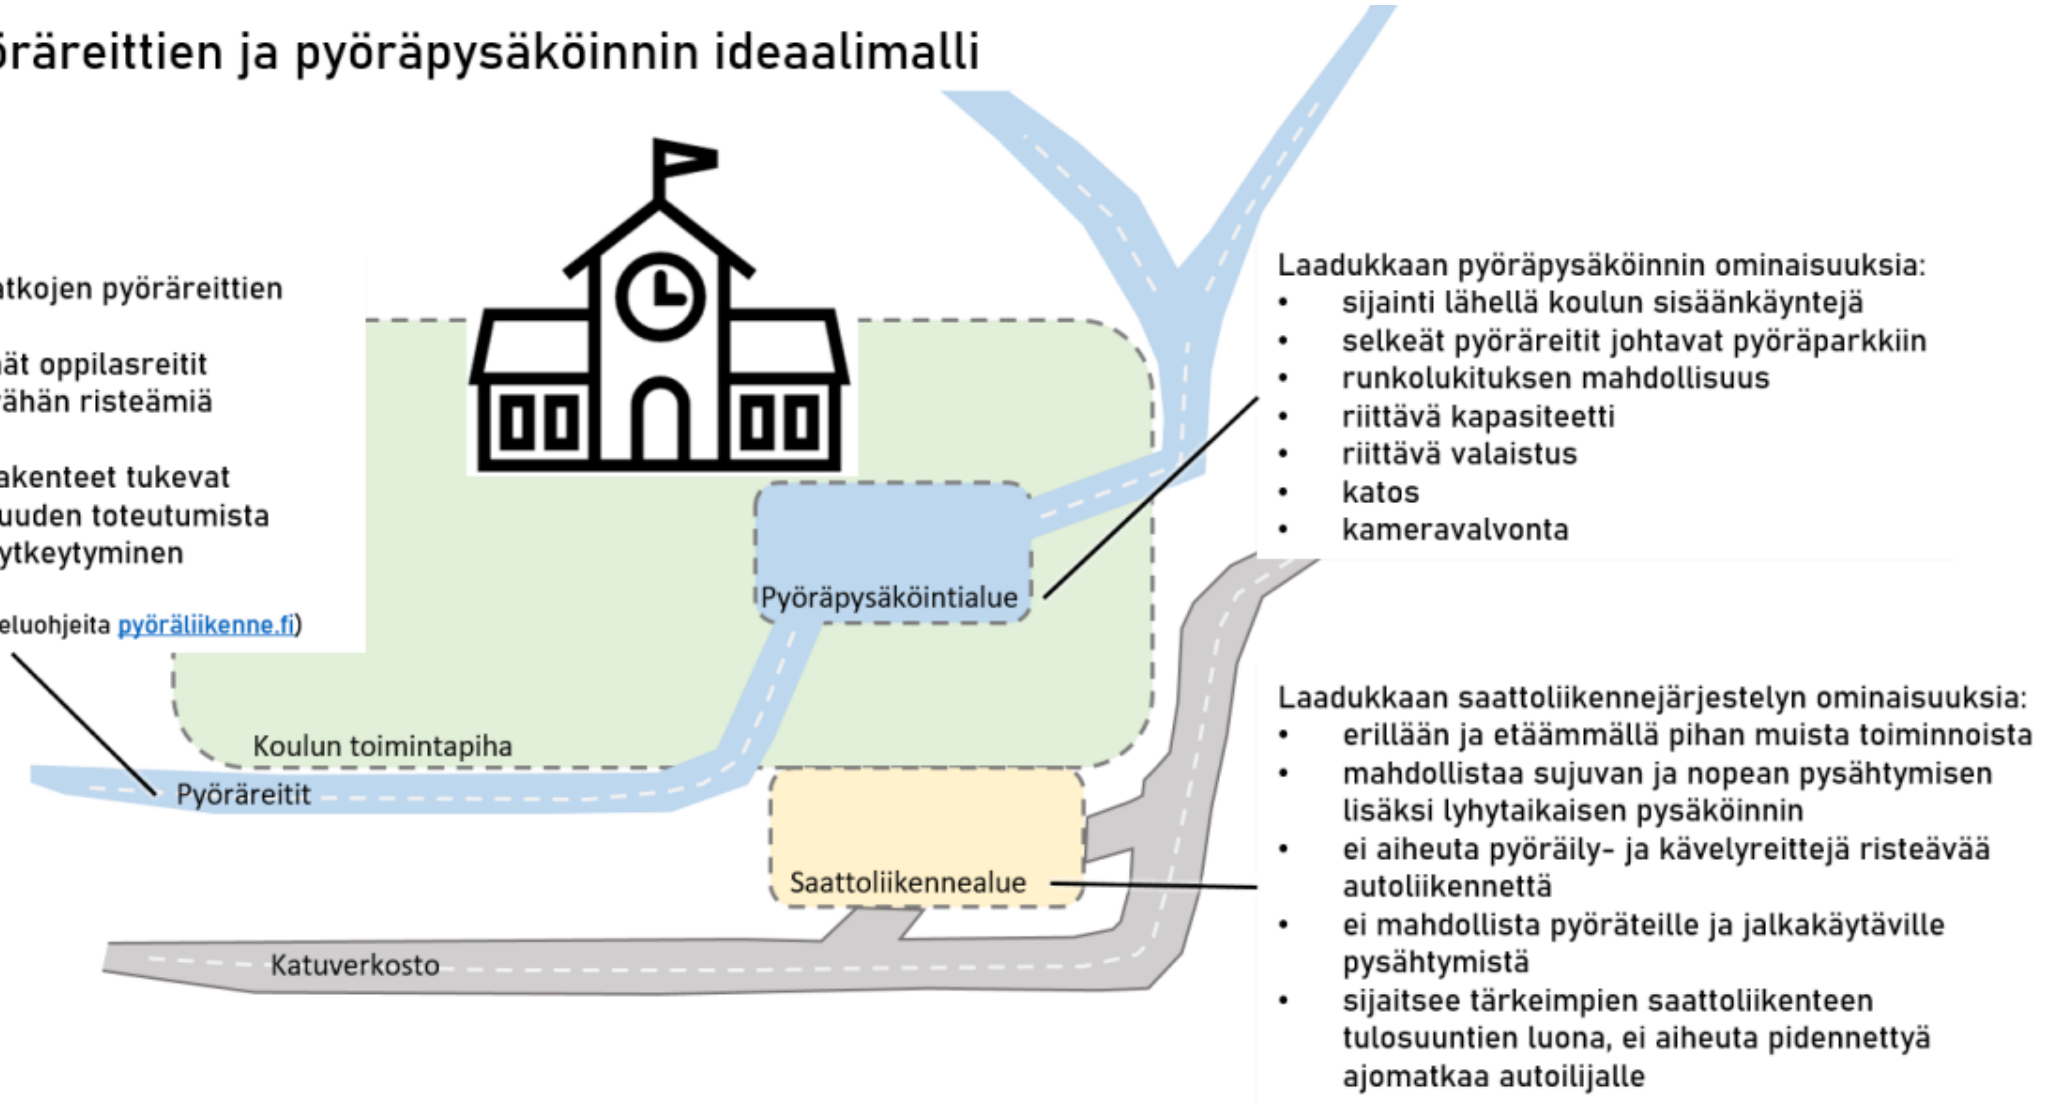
öräreittien ja pyöräpysäköinnin ideaalimalli

atkojen pyöräreittien

ät oppilasreitit ähän risteämiä

akenteet tukevat uuden toteutumista ytkeytyminen

eluohjeita pyöräliikenne.fi)

Laadukkaan pyöräpysäköinnin ominaisuuksia:
- sijainti lähellä koulun sisäänkäyntejä
- selkeät pyöräreitit johtavat pyöräparkkiin
- runkolukituksen mahdollisuus
- riittävä kapasiteetti
- riittävä valaistus
- katos
- kameravalvonta

Pyöräpysäköintialue

Koulun toimintapiha

Pyöräreitit

Laadukkaan saattoliikennejärjestelyn ominaisuuksia:
- erillään ja etäämmällä pihan muista toiminnoista
- mahdollistaa sujuvan ja nopean pysähtymisen lisäksi lyhytaikaisen pysäköinnin
- ei aiheuta pyöräily- ja kävelyreittejä risteävää autoliikennettä
- ei mahdollista pyöräteille ja jalkakäytäville pysähtymistä
- sijaitsee tärkeimpien saattoliikenteen tulosuuntien luona, ei aiheuta pidennettyä ajomatkaa autoilijalle

Saattoliikennealue

Katuverkosto